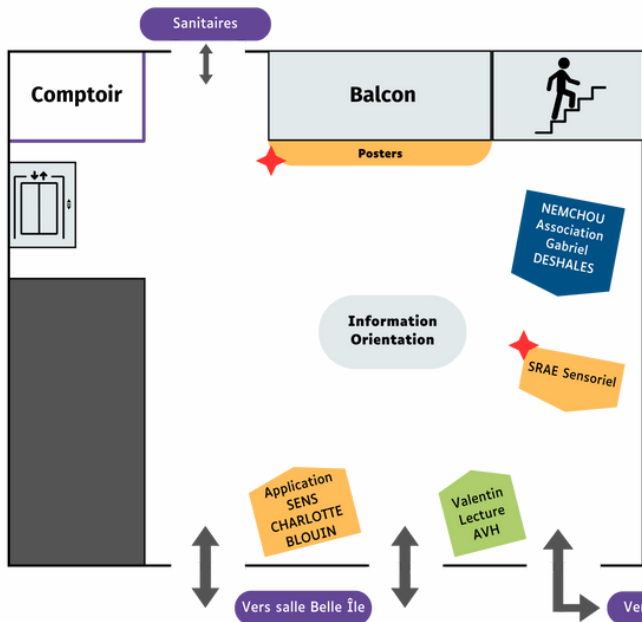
Sanitaires

Comptoir

Balcon

Posters

NEMCHOU
Association
Gabriel
DESHALES

Information
Orientation

SRAE Sensoriel

Application
SENS
CHARLOTTE
BLOUIN

Valentin
Lecture
AVH

Vers salle Belle Île

Ver